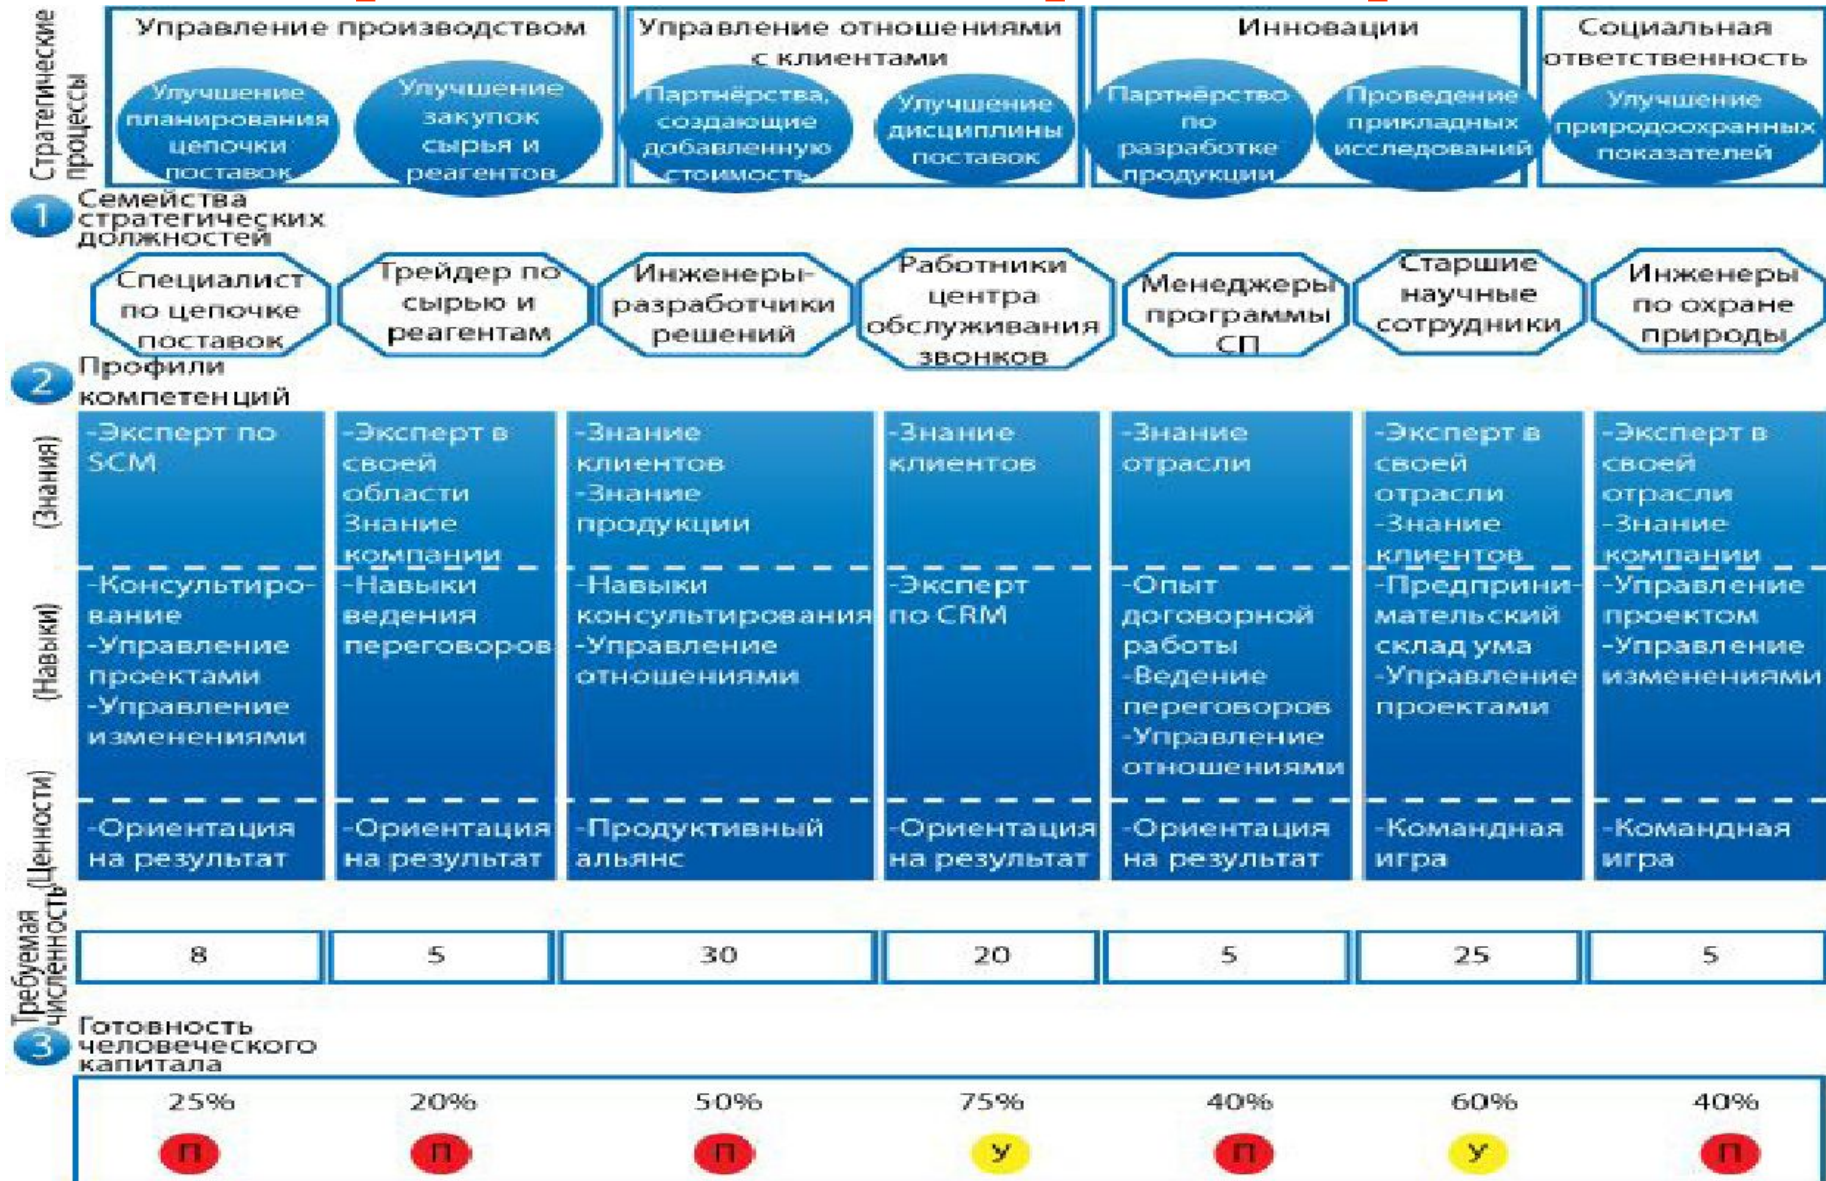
Стратегические процессы

Управление производством
Улучшение планирования цепочки поставок
Улучшение закупок сырья и реагентов

Управление отношениями с клиентами
Партнёрства, создающие добавленную стоимость
Улучшение дисциплины поставок

Инновации
Партнёрство по разработке продукции
Проведение прикладных исследований

Социальная ответственность
Улучшение природоохранных показателей

1 Семейства стратегических должностей

Специалист по цепочке поставок
Трейдер по сырью и реагентам
Инженеры-разработчики решений
Работники центра обслуживания звонков
Менеджеры программы СП
Старшие научные сотрудники
Инженеры по охране природы

2 Профили компетенций

| | | | | | | | |
|---|---|---|---|---|---|---|---|
| (Знания) | -Эксперт по SCM | -Эксперт в своей области Знание компании | -Знание клиентов -Знание продукции | -Знание клиентов | -Знание отрасли | -Эксперт в своей отрасли -Знание клиентов | -Эксперт в своей отрасли -Знание компании |
| (Навыки) | -Консультирование -Управление проектами -Управление изменениями | -Навыки ведения переговоров | -Навыки консультирования -Управление отношениями | -Эксперт по CRM | -Опыт договорной работы -Ведение переговоров -Управление отношениями | -Предпринимательский склад ума -Управление проектами | -Управление проектом -Управление изменениями |
| (Ценности) | -Ориентация на результат | -Ориентация на результат | -Продуктивный альянс | -Ориентация на результат | -Ориентация на результат | -Командная игра | -Командная игра |
| Требуемая численность | 8 | 5 | 30 | 20 | 5 | 25 | 5 |

3 Готовность человеческого капитала

| 25% | 20% | 50% | 75% | 40% | 60% | 40% |
|---|---|---|---|---|---|---|
| П | П | П | У | П | У | П |